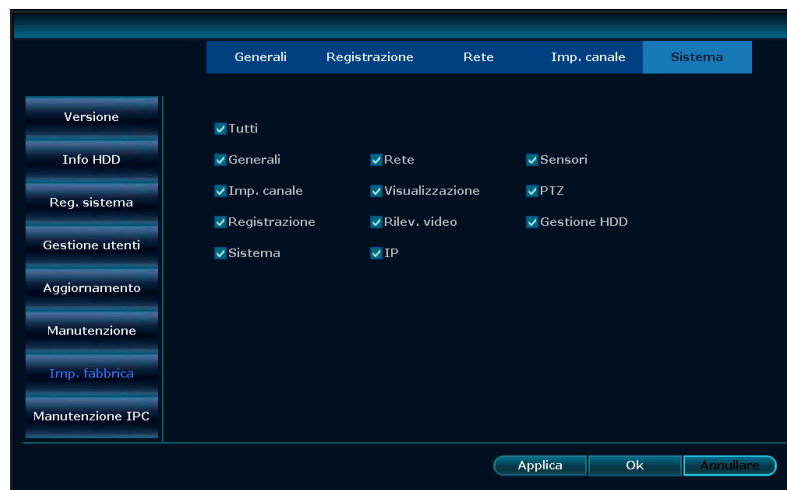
Generali Registrazione Rete Imp. canale Sistema

Versione
Info HDD
Reg. sistema
Gestione utenti
Aggiornamento
Manutenzione
Imp. fabbrica
Manutenzione IPC

Tutti

Generali
Rete
Sensori

Imp. canale
Visualizzazione
PTZ

Registrazione
Rilev. video
Gestione HDD

Sistema
IP

Applica
Ok
Annullare